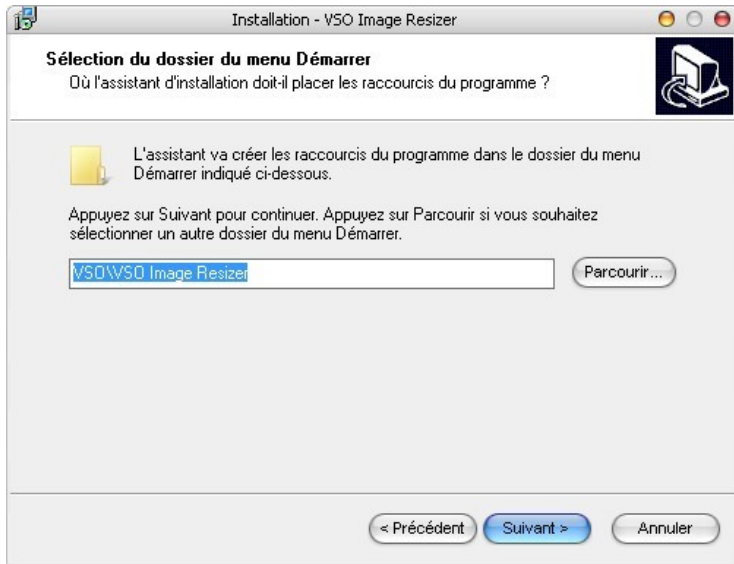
Installation - VSO Image Resizer

Sélection du dossier du menu Démarrer
Où l'assistant d'installation doit-il placer les raccourcis du programme ?

L'assistant va créer les raccourcis du programme dans le dossier du menu Démarrer indiqué ci-dessous.

Appuyez sur Suivant pour continuer. Appuyez sur Parcourir si vous souhaitez sélectionner un autre dossier du menu Démarrer.

VSO\VSO Image Resizer

Parcourir...

< Précédent

Suivant >

Annuler